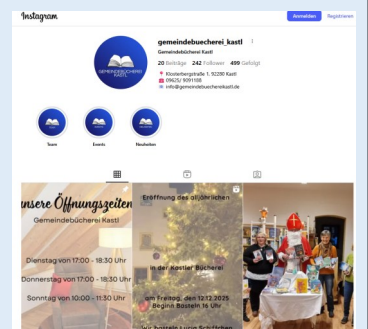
Instagram

Anmelden Registrieren

gemeindebuecherei_kastl

Gemeindebücherei Kastl

20 Beiträge 242 Follower 499 Gefolgt

Klosterbergstraße 1, 92280 Kastl
09625/ 9091108
info@gemeindebuechereikastl.de

GEMEINDEBÜCHEREI KASTL

Team Events Neuheiten

unsere Öffnungszeiten
Gemeindebücherei Kastl

Dienstag von 17:00 - 18:30 Uhr
Donnerstag von 17:00 - 18:30 Uhr
Sonntag von 10:00 - 11:30 Uhr

Eröffnung des alljährlichen
in der Kastler Bücherei
am Freitag, den 12.12.2025
Beginn Basteln 16 Uhr
Wir basteln Lucia Schiffchen